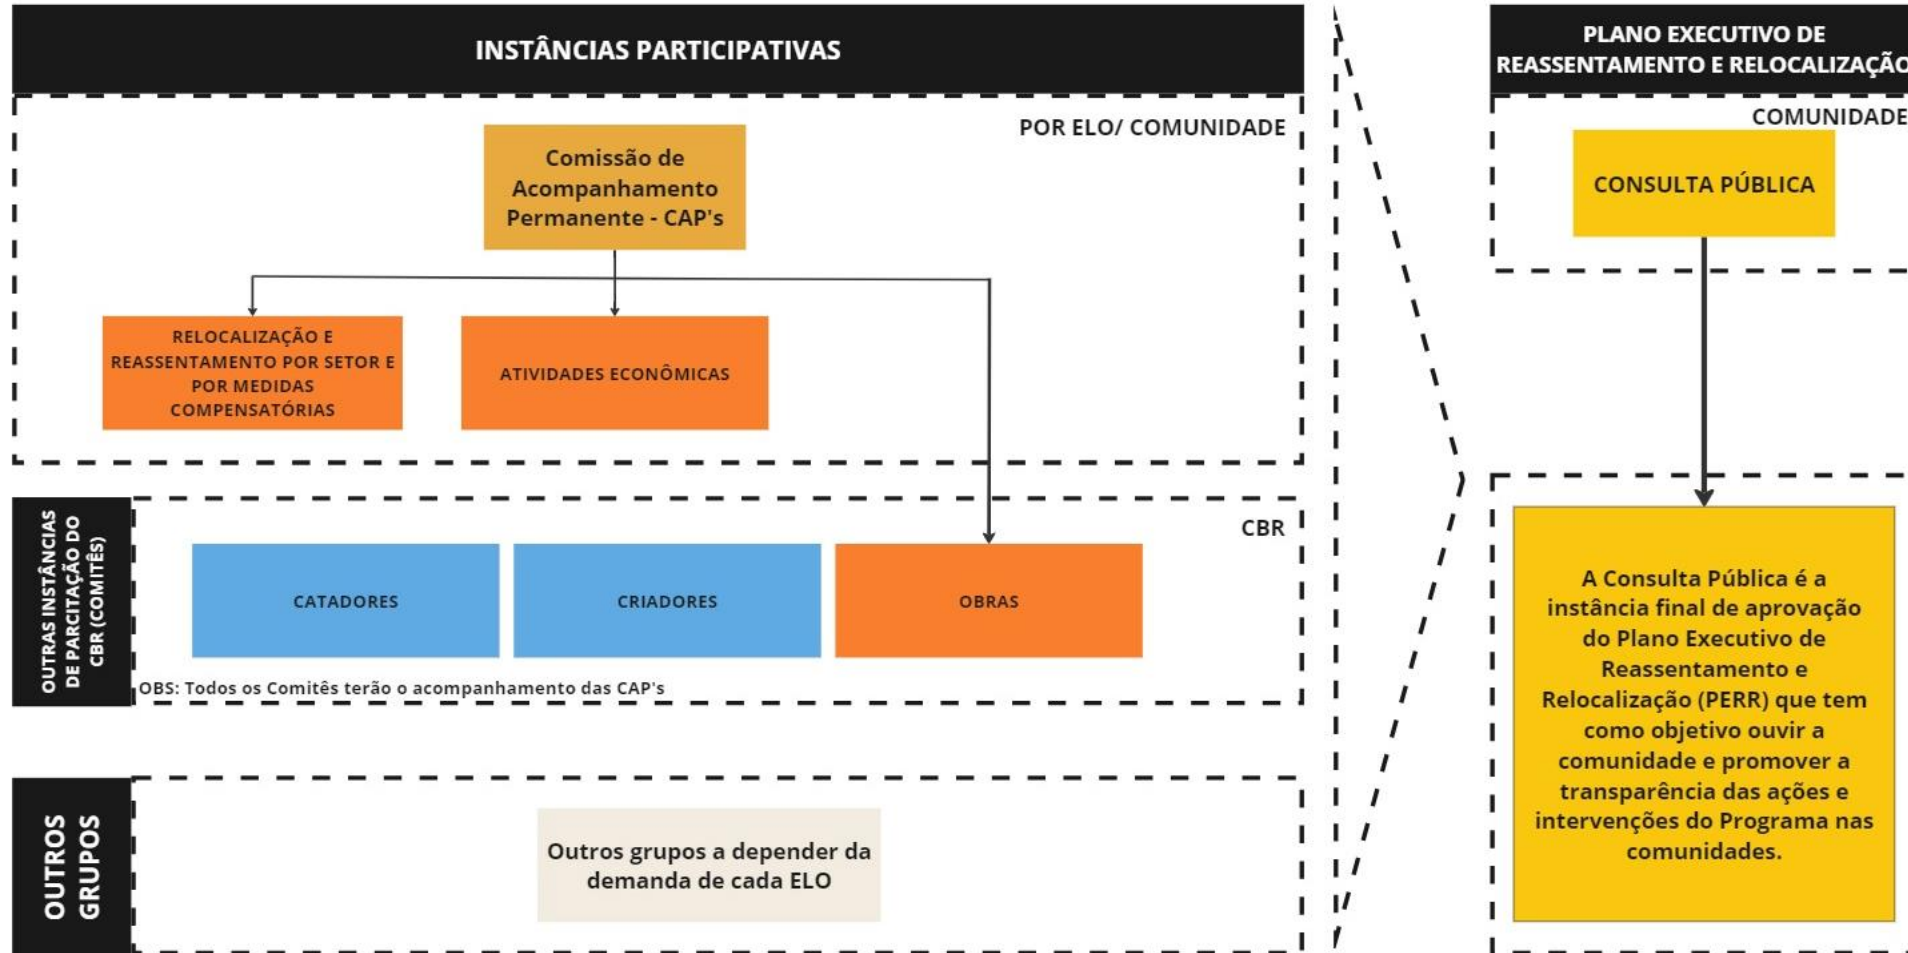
INSTÂNCIAS PARTICIPATIVAS

POR ELO/ COMUNIDADE

Comissão de Acompanhamento Permanente - CAP's

RELOCALIZAÇÃO E REASSENTAMENTO POR SETOR E POR MEDIDAS COMPENSATÓRIAS

ATIVIDADES ECONÔMICAS

OUTRAS INSTÂNCIAS DE PARCITAÇÃO DO CBR (COMITÊS)

CBR

CATADORES

CRIADORES

OBRAS

OBS: Todos os Comitês terão o acompanhamento das CAP's

OUTROS GRUPOS

Outros grupos a depender da demanda de cada ELO

PLANO EXECUTIVO DE REASSENTAMENTO E RELOCALIZAÇÃO

COMUNIDADE

CONSULTA PÚBLICA

A Consulta Pública é a instância final de aprovação do Plano Executivo de Reassentamento e Relocalização (PERR) que tem como objetivo ouvir a comunidade e promover a transparência das ações e intervenções do Programa nas comunidades.